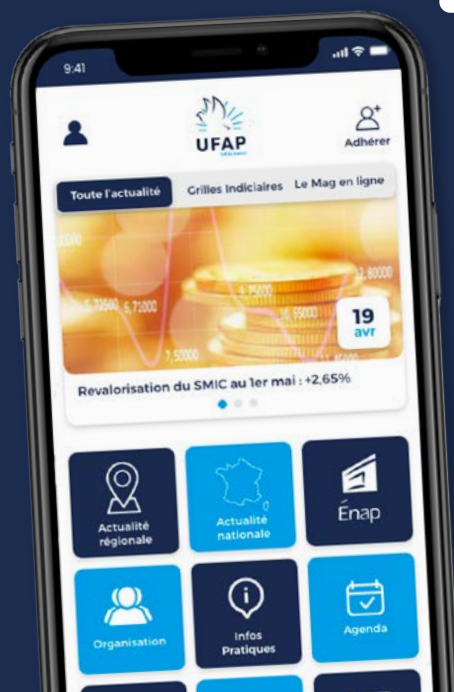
9:41

UFAP

Adhérer

Toute l'actualité

Grilles Indiciaires

Le Mag en ligne

19
avr

Revalorisation du SMIC au 1er mai : +2,65%

Actualité régionale

Actualité nationale

Énap

Organisation

Infos Pratiques

Agenda